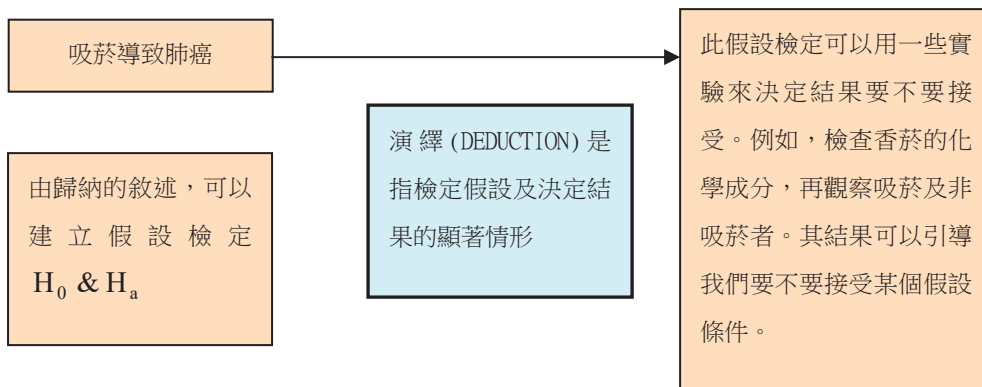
吸菸導致肺癌

由歸納的敘述，可以建立假設檢定 $H_0$ & $H_a$

演繹(DEDUCTION)是指檢定假設及決定結果的顯著情形

此假設檢定可以用一些實驗來決定結果要不要接受。例如，檢查香菸的化學成分，再觀察吸菸及非吸菸者。其結果可以引導我們要不要接受某個假設條件。